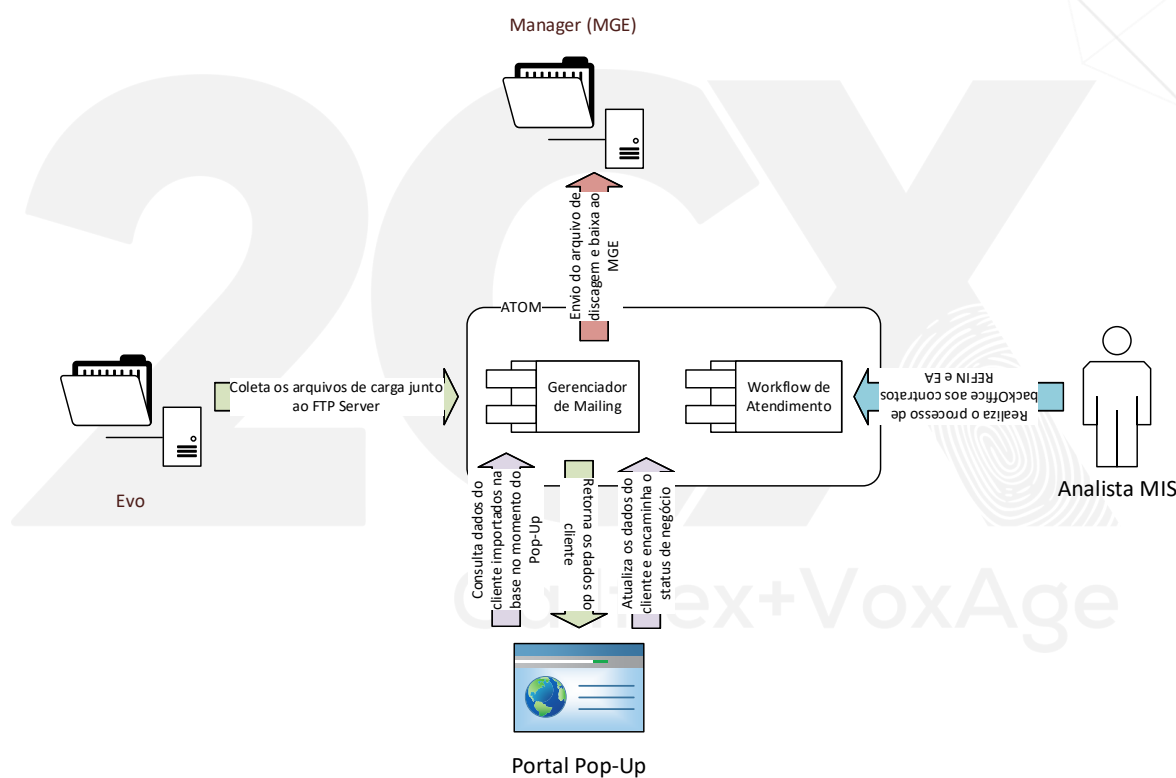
Manager (MGE)

Envio do arquivo de discagem e baixa ao MGE

ATOM

Coleta os arquivos de carga junto ao FTP Server

Gerenciador de Mailing

Workflow de Atendimento

Realiza o processo de backOffice aos contratos REFIN e EA

Evo

Analista MIS

Consulta dados do cliente importados na base no momento do Pop-Up

Retorna os dados do cliente

Atualiza os dados do cliente e encaminha o status de negócio

Contax+VoxAge

Portal Pop-Up